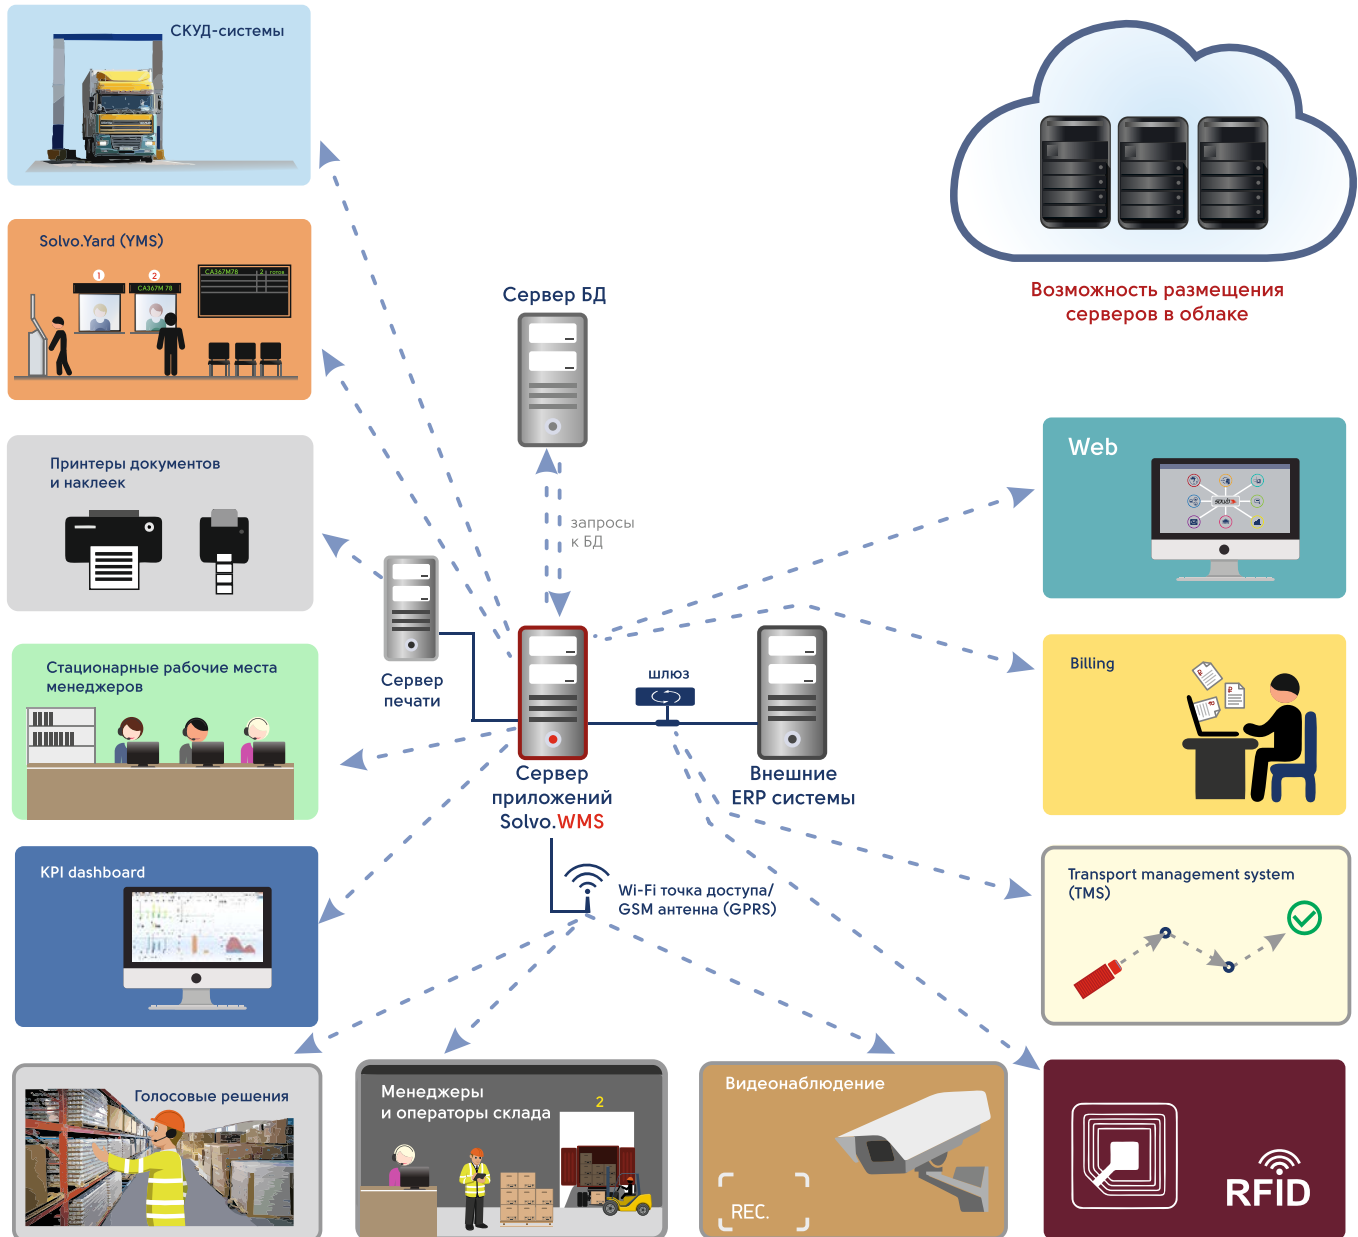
СКУД-системы

Solvo.Yard (YMS)

1

2

CA367M78

CA367M 78

Принтеры документов и наклеек

Стационарные рабочие места менеджеров

KPI dashboard

Голосовые решения

Менеджеры и операторы склада

2

Видеонаблюдение

REC.

RFID

Transport management system (TMS)

Billing

Web

SOLVO

Возможность размещения серверов в облаке

Сервер БД

запросы к БД

Сервер печати

Сервер приложений Solvo.WMS

шлюз

Внешние ERP системы

Wi-Fi точка доступа/ GSM антенна (GPRS)